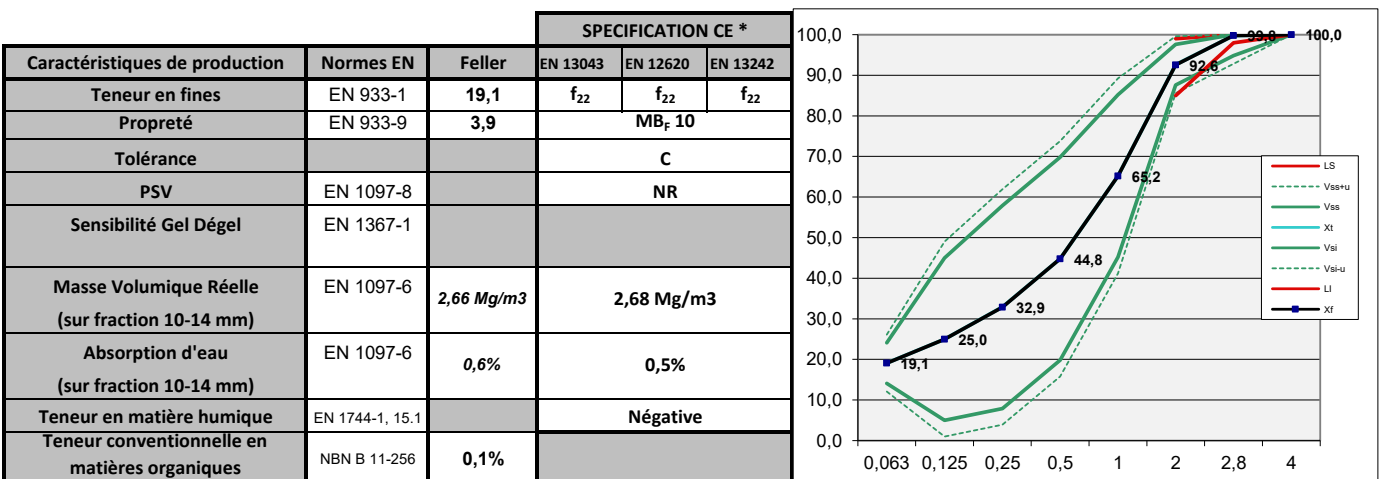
| Caractéristiques de production | Normes EN | Feller | SPECIFICATION CE * EN 13043 | EN 12620 | EN 13242 |
|---|---|---|---|---|---|
| Teneur en fines | EN 933-1 | 19,1 | $f_{22}$ | $f_{22}$ | $f_{22}$ |
| Propreté | EN 933-9 | 3,9 | $MB_F$ 10 | | |
| Tolérance | | | C | | |
| PSV | EN 1097-8 | | NR | | |
| Sensibilité Gel Dégel | EN 1367-1 | | | | |
| Masse Volumique Réelle (sur fraction 10-14 mm) | EN 1097-6 | 2,66 Mg/m3 | 2,68 Mg/m3 | | |
| Absorption d'eau (sur fraction 10-14 mm) | EN 1097-6 | 0,6% | 0,5% | | |
| Teneur en matière humique | EN 1744-1, 15.1 | | Négative | | |
| Teneur conventionnelle en matières organiques | NBN B 11-256 | 0,1% | | | |

100,0
90,0
80,0
70,0
60,0
50,0
40,0
30,0
20,0
10,0
0,0

0,063 0,125 0,25 0,5 1 2 2,8 4

19,1
25,0
32,9
44,8
65,2
92,6
99,8
100,0

LS
Vss+u
Vss
Xt
Vsi
Vsi-u
LI
Xf